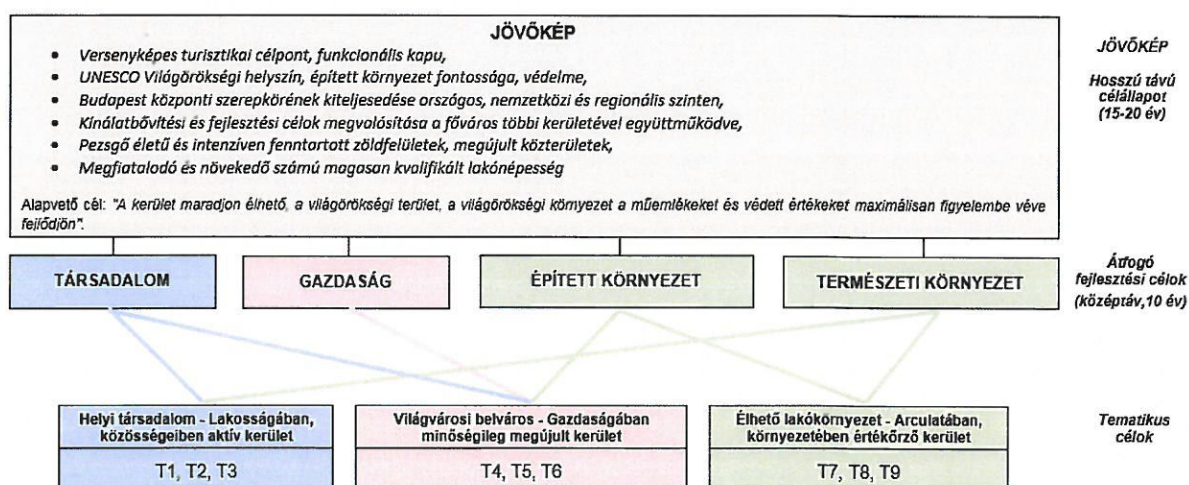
JÖVŐKÉP

- Versenyképes turisztikai célpont, funkcionális kapu,
- UNESCO Világörökségi helyszín, épített környezet fontossága, védelme,
- Budapest központi szerepkörének kiteljesedése országos, nemzetközi és regionális szinten,
- Kínálatbővítési és fejlesztési célok megvalósítása a főváros többi kerületével együttműködve,
- Pezsgő életű és intenzíven fenntartott zöldfelületek, megújult közterületek,
- Megfiatalodó és növekedő számú magasan kvalifikált lakónépesség

Alapvető cél: "A kerület maradjon élhető, a világörökségi terület, a világörökségi környezet a műemlékeket és védett értékeket maximálisan figyelembe véve fejlődjön".

JÖVŐKÉP

Hosszú távú célállapot (15-20 év)

TÁRSADALOM

GAZDASÁG

ÉPÍTETT KÖRNYEZET

TERMÉSZETI KÖRNYEZET

Átfogó fejlesztési célok (középtáv,10 év)

Helyi társadalom - Lakosságában, közösségeiben aktív kerület

T1, T2, T3

Világvárosi belváros - Gazdaságában minőségileg megújult kerület

T4, T5, T6

Élhető lakókörnyezet - Arculatában, környezetében értékőrző kerület

T7, T8, T9

Tematikus célok